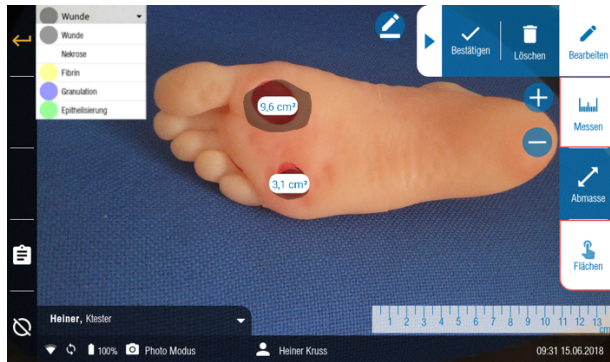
Wunde
Wunde
Nekrose
Fibrin
Granulation
Epithelisierung

Bestätigen
Löschen
Bearbeiten
Messen
Abmasse
Flächen

9,6 cm²
3,1 cm²

Heiner, Ktester

100% Photo Modus
Heiner Kruss
09:31 15.06.2018

1 2 3 4 5 6 7 8 9 10 11 12 13
cm